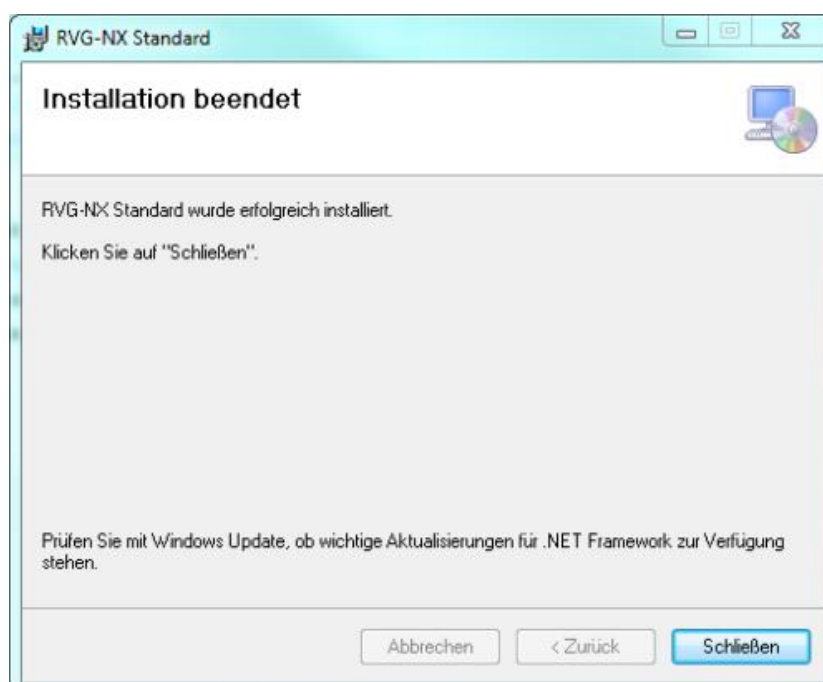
RVG-NX Standard

Installation beendet

RVG-NX Standard wurde erfolgreich installiert.

Klicken Sie auf "Schließen".

Prüfen Sie mit Windows Update, ob wichtige Aktualisierungen für .NET Framework zur Verfügung stehen.

Abbrechen

< Zurück

Schließen